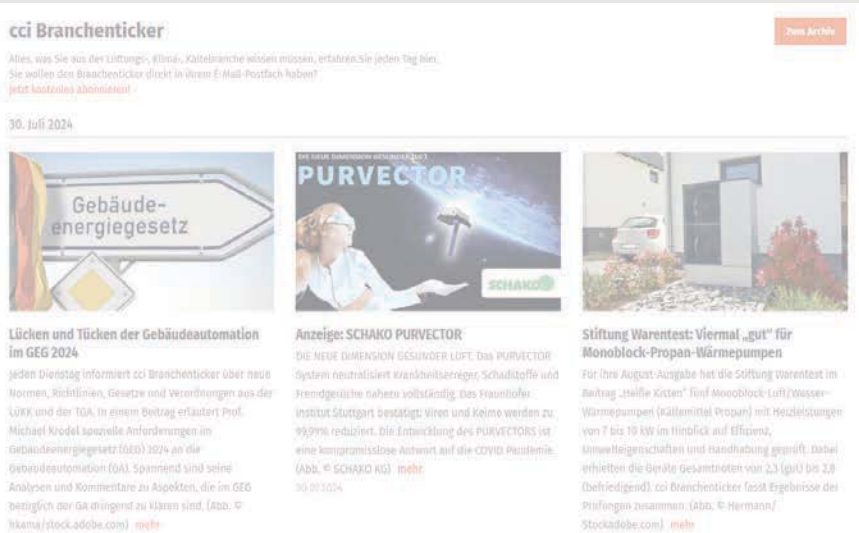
cci Branchenticker

Zum Archiv

Alles, was Sie aus der Lüftungs-, Klima-, Kältebranche wissen müssen, erfahren Sie jeden Tag hier. Sie wollen den Branchenticker direkt in Ihrem E-Mail-Postfach haben? Jetzt kostenlos abonnieren! ›

30. Juli 2024

Gebäude-energiegesetz

Lücken und Tücken der Gebäudeautomation im GEG 2024

Jeden Dienstag informiert cci Branchenticker über neue Normen, Richtlinien, Gesetze und Verordnungen aus der LüKK und der TGA. In einem Beitrag erläutert Prof. Michael Krödel spezielle Anforderungen im Gebäudeenergiegesetz (GEG) 2024 an die Gebäudeautomation (GA). Spannend sind seine Analysen und Kommentare zu Aspekten, die im GEG bezüglich der GA dringend zu klären sind. (Abb. © hkama/stock.adobe.com) mehr

DIE NEUE DIMENSION GESUNDER LUFT

PURVECTOR

SCHAKO

Anzeige: SCHAKO PURVECTOR

DIE NEUE DIMENSION GESUNDER LUFT. Das PURVECTOR System neutralisiert Krankheitserreger, Schadstoffe und Fremdgerüche nahezu vollständig. Das Fraunhofer Institut Stuttgart bestätigt: Viren und Keime werden zu 99,99% reduziert. Die Entwicklung des PURVECTORS ist eine kompromisslose Antwort auf die COVID Pandemie. (Abb. © SCHAKO KG) mehr

30.07.2024

Stiftung Warentest: Viermal „gut" für Monoblock-Propan-Wärmepumpen

Für ihre August-Ausgabe hat die Stiftung Warentest im Beitrag „Heiße Kisten" fünf Monoblock-Luft/Wasser-Wärmepumpen (Kältemittel Propan) mit Heizleistungen von 7 bis 10 kW im Hinblick auf Effizienz, Umwelteigenschaften und Handhabung geprüft. Dabei erhielten die Geräte Gesamtnoten von 2,3 (gut) bis 2,8 (befriedigend). cci Branchenticker fasst Ergebnisse der Prüfungen zusammen. (Abb. © Hermann/Stockadobe.com) mehr